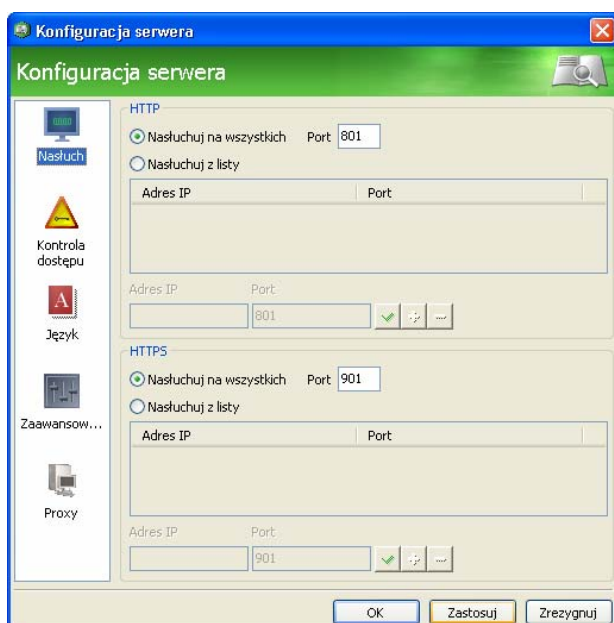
Konfiguracja serwera

Konfiguracja serwera

Nasłuch

Kontrola dostępu

Język

Zaawansow...

Proxy

HTTP

Nasłuchuj na wszystkich Port 801

Nasłuchuj z listy

| Adres IP | Port |
|---|---|

Adres IP Port

801

HTTPS

Nasłuchuj na wszystkich Port 901

Nasłuchuj z listy

| Adres IP | Port |
|---|---|

Adres IP Port

901

OK Zastosuj Zrezygnuj